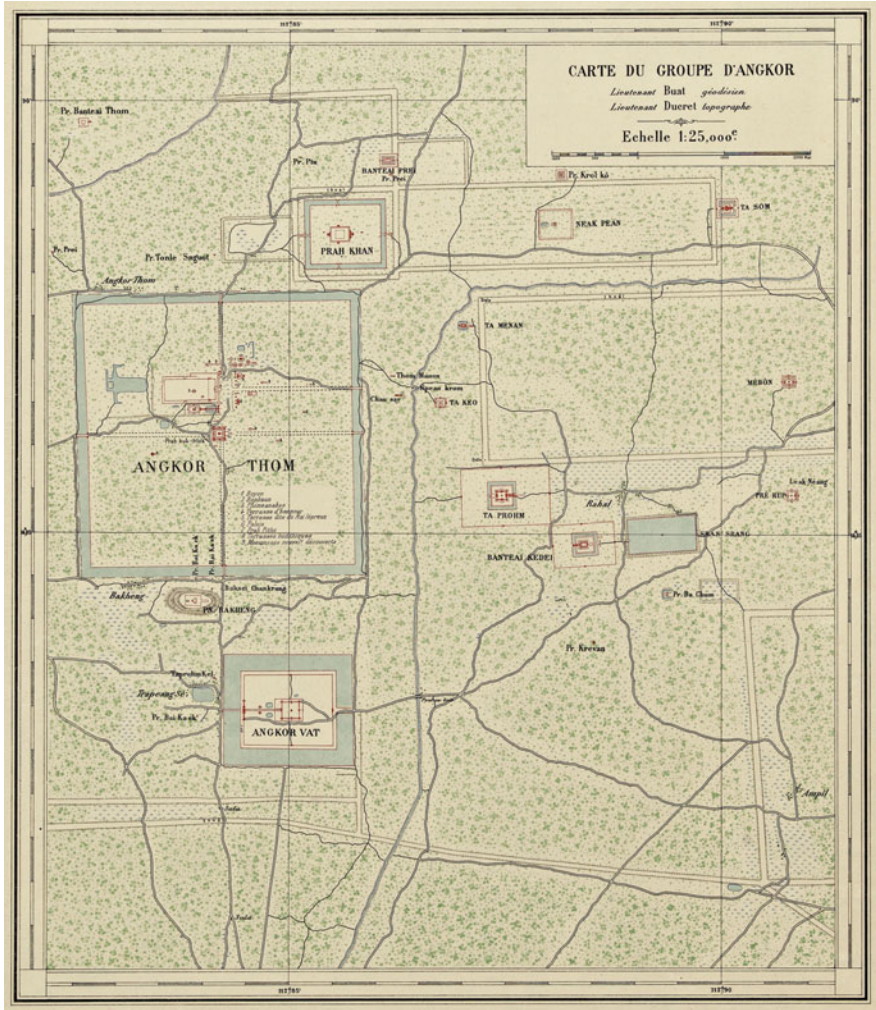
CARTE DU GROUPE D'ANGKOR
Lieutenant Buat géodésien
Lieutenant Ducret topographe
Echelle 1:25,000e

Pr. Bantéai Thom
Pr. Pra
BANTEAI PREI
Pr. Prei
Pr. Krol kô
TA SOM
NEAK PEAN
PRAH KHAN
Pr. Prei
Pr. Tonle Snguot
Angkor Thom
TA MENAN
MEBON
Thom Manon
Spean krom
Chau say
TA KEO
ANGKOR THOM
TA PROHM
Rohal
Loak Nsang
PRE RUP
BANTEAI KEDEI
SRAH SRANG
Bakheng
PR. BAKHENG
Pr. Ba Chum
Pr. Krevan
Trapeang Sê
Pr. Bai Kaak
ANGKOR VAT
Ampil